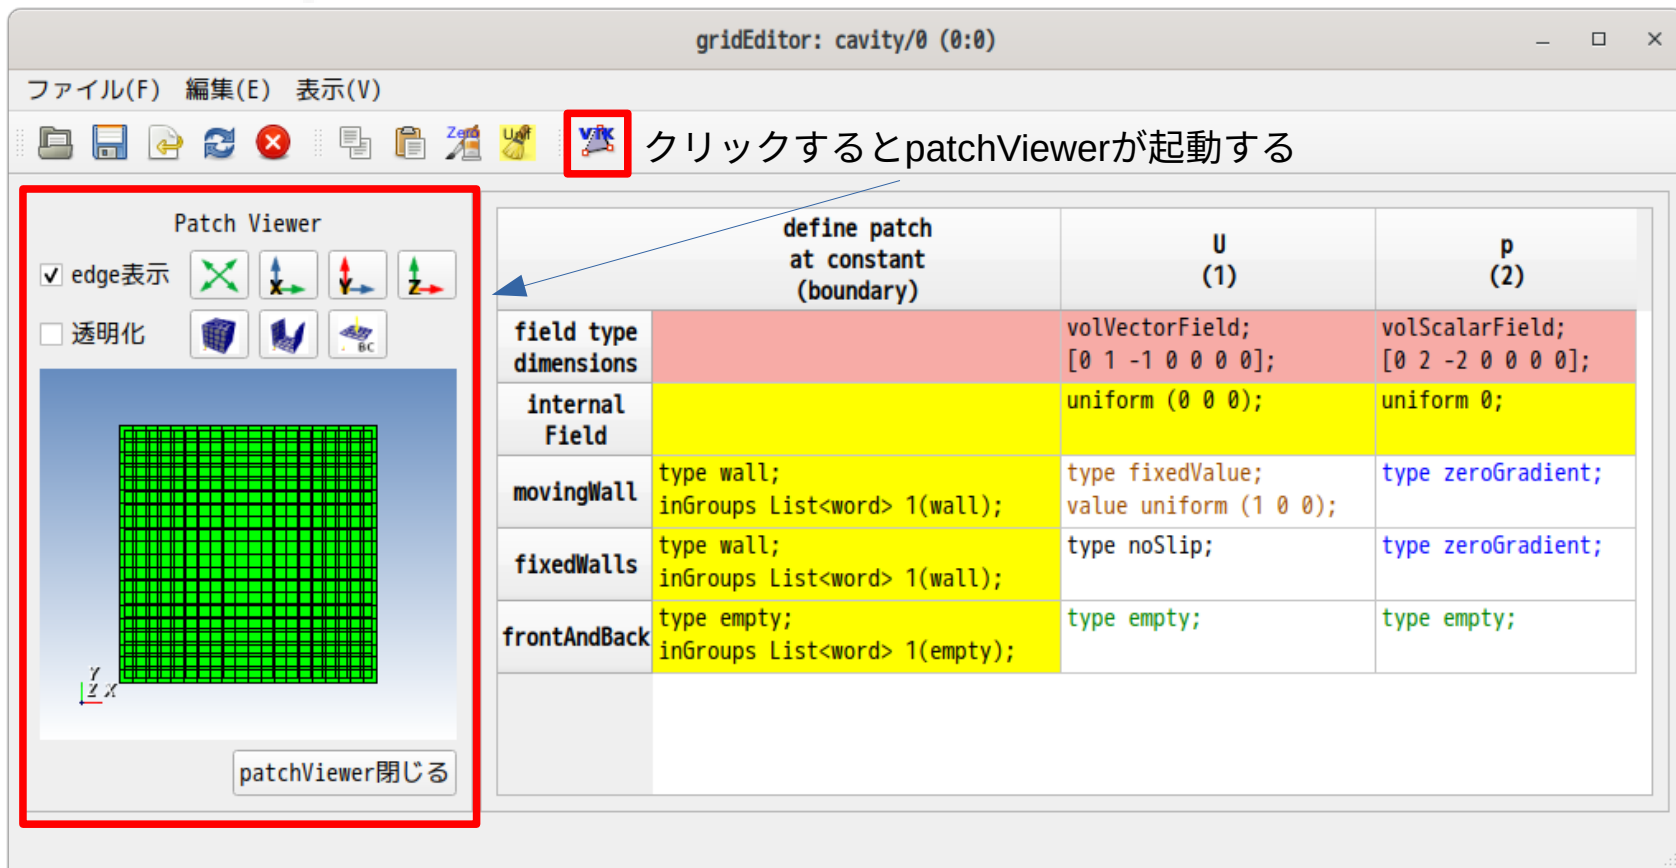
gridEditor: cavity/0 (0:0)

ファイル(F) 編集(E) 表示(V)

Zero Unif VTK

クリックするとpatchViewerが起動する

Patch Viewer

edge表示

透明化

BC

Y Z X

patchViewer閉じる

| | define patch at constant (boundary) | U (1) | p (2) |
|---|---|---|---|
| field type dimensions | | volVectorField; [0 1 -1 0 0 0 0]; | volScalarField; [0 2 -2 0 0 0 0]; |
| internal Field | | uniform (0 0 0); | uniform 0; |
| movingWall | type wall; inGroups List<word> 1(wall); | type fixedValue; value uniform (1 0 0); | type zeroGradient; |
| fixedWalls | type wall; inGroups List<word> 1(wall); | type noSlip; | type zeroGradient; |
| frontAndBack | type empty; inGroups List<word> 1(empty); | type empty; | type empty; |